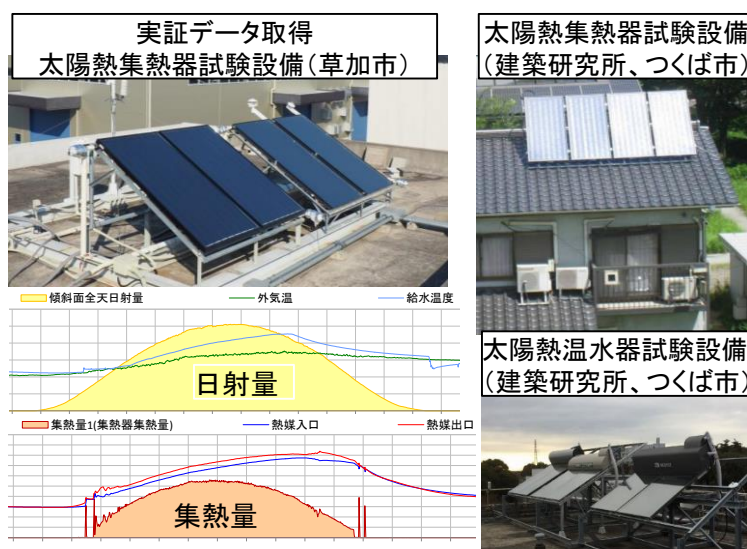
実証データ取得
太陽熱集熱器試験設備（草加市）

太陽熱集熱器試験設備
（建築研究所、つくば市）

傾斜面全天日射量　外気温　給水温度

日射量

集熱量1(集熱器集熱量)　熱媒入口　熱媒出口

集熱量

太陽熱温水器試験設備
（建築研究所、つくば市）